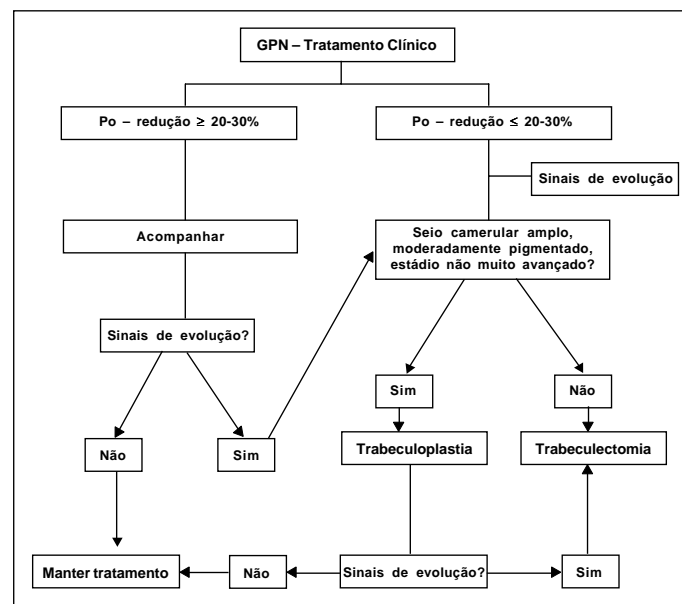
GPN – Tratamento Clínico

Po – redução ≥ 20-30%

Po – redução ≤ 20-30%

Sinais de evolução

Acompanhar

Seio camerular amplo, moderadamente pigmentado, estádio não muito avançado?

Sinais de evolução?

Sim

Não

Não

Sim

Trabeculoplastia

Trabeculectomia

Manter tratamento

Não

Sinais de evolução?

Sim